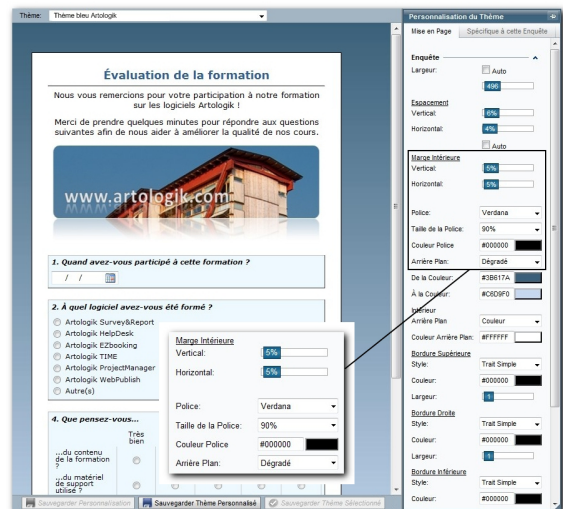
Thème: Thème bleu Artologik

Évaluation de la formation

Nous vous remercions pour votre participation à notre formation sur les logiciels Artologik !

Merci de prendre quelques minutes pour répondre aux questions suivantes afin de nous aider à améliorer la qualité de nos cours.

www.artologik.com

1. Quand avez-vous participé à cette formation ?

/ /

2. À quel logiciel avez-vous été formé ?

Artologik Survey&Report
Artologik HelpDesk
Artologik EZbooking
Artologik TIME
Artologik ProjectManager
Artologik WebPublish
Autre(s)

4. Que pensez-vous...

Très bien

...du contenu de la formation ?

...du matériel de support utilisé ?

Marge Intérieure
Vertical: 5%
Horizontal: 5%
Police: Verdana
Taille de la Police: 90%
Couleur Police #000000
Arrière Plan: Dégradé

Sauvegarder Personnalisation | Sauvegarder Thème Personnalisé | Sauvegarder Thème Sélectionné

Personnalisation du Thème

Mise en Page | Spécifique à cette Enquête

Enquête
Largeur: Auto
496
Espacement
Vertical: 6%
Horizontal: 4%
Auto
Marge Intérieure
Vertical: 5%
Horizontal: 5%
Police: Verdana
Taille de la Police: 90%
Couleur Police: #000000
Arrière Plan: Dégradé
De la Couleur: #3B617A
À la Couleur: #C6D9F0
Intérieur
Arrière Plan: Couleur
Couleur Arrière Plan: #FFFFFF
Bordure Supérieure
Style: Trait Simple
Couleur: #000000
Largeur: 1
Bordure Droite
Style: Trait Simple
Couleur: #000000
Largeur: 1
Bordure Inférieure
Style: Trait Simple
Couleur: #000000